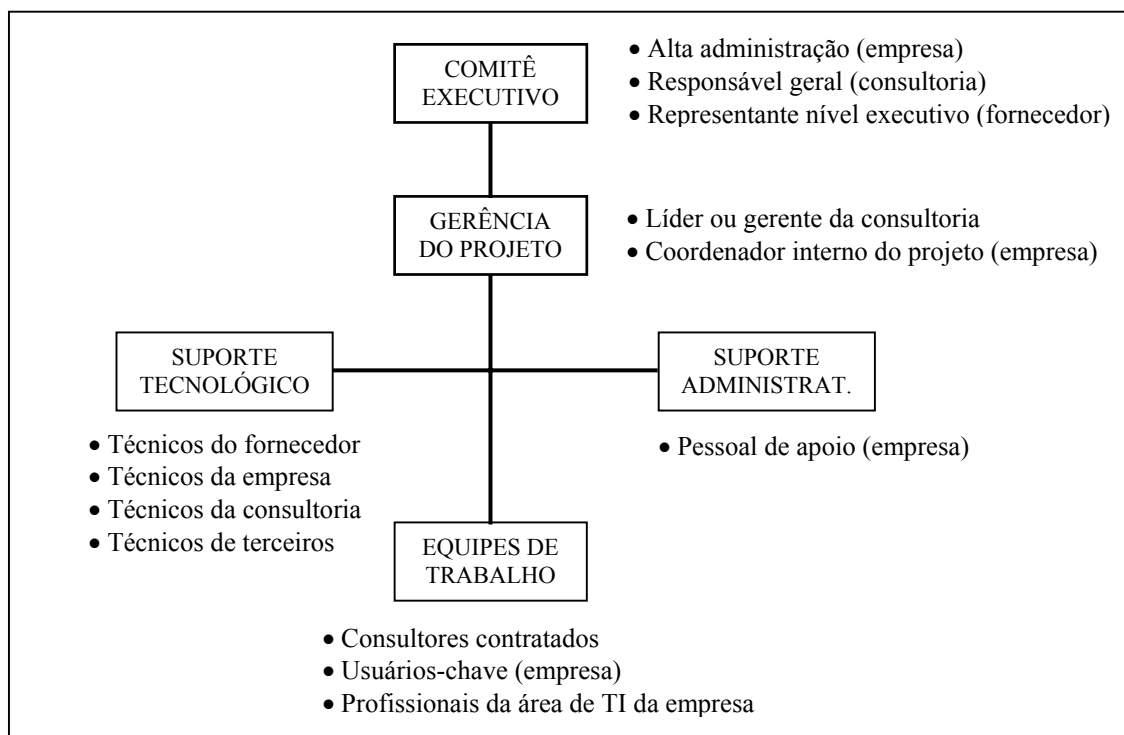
COMITÊ EXECUTIVO

• Alta administração (empresa)
• Responsável geral (consultoria)
• Representante nível executivo (fornecedor)

GERÊNCIA DO PROJETO

• Líder ou gerente da consultoria
• Coordenador interno do projeto (empresa)

SUPORTE TECNOLÓGICO

SUPORTE ADMINISTRAT.

• Técnicos do fornecedor
• Técnicos da empresa
• Técnicos da consultoria
• Técnicos de terceiros

• Pessoal de apoio (empresa)

EQUIPES DE TRABALHO

• Consultores contratados
• Usuários-chave (empresa)
• Profissionais da área de TI da empresa